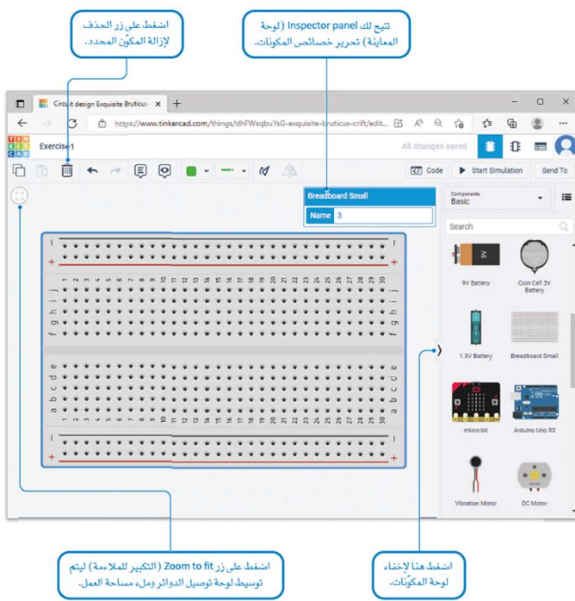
اضغط على زر الحذف لإزالة المكوّن المحدد.

تتيح لك Inspector panel (لوحة المعاينة) تحرير خصائص المكونات.

Circuit design Exquisite Bruticus

https://www.tinkercad.com/things/dhFWsqbuYsG-exquisite-bruticus-crift/edit...

TIN KER CAD

Exercise 1

All changes saved

Code

Start Simulation

Send To

Breadboard Small

Name 3

Components
Basic

Search

9V Battery

Coin Cell 3V Battery

1.5V Battery

Breadboard Small

micro:bit

Arduino Uno R3

Vibration Motor

DC Motor

اضغط على زر Zoom to fit (التكبير للملاءمة) ليتم توسيط لوحة توصيل الدوائر وملء مساحة العمل.

اضغط هنا لإخفاء لوحة المكوّنات.